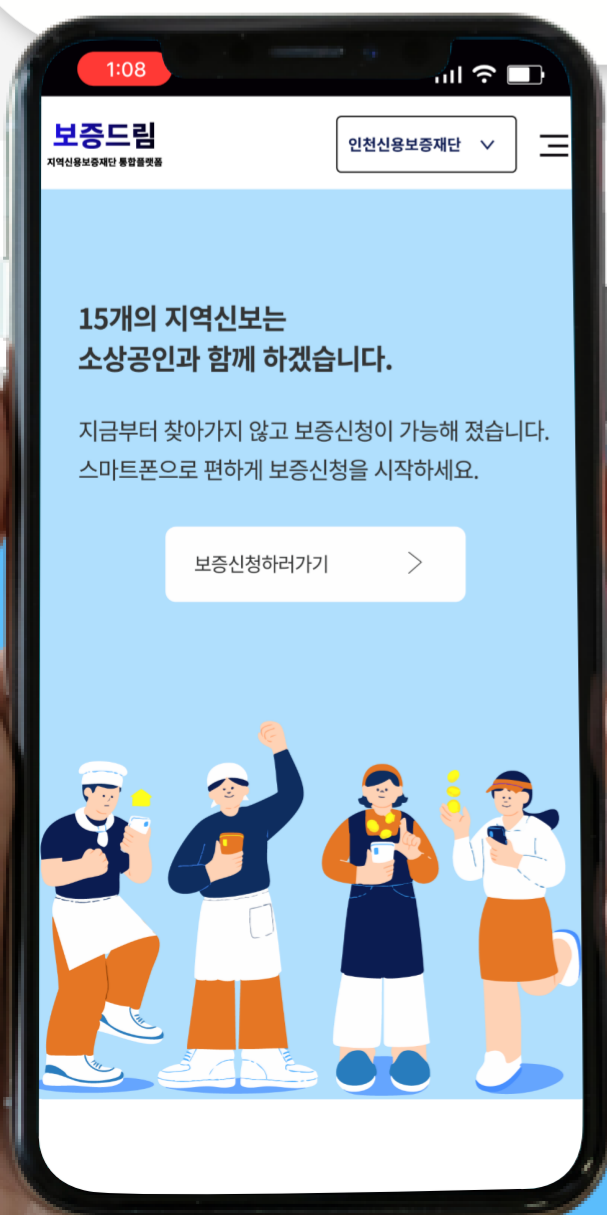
1:08

보증드림
지역신용보증재단 통합플랫폼

인천신용보증재단

15개의 지역신보는
소상공인과 함께 하겠습니다.

지금부터 찾아가지 않고 보증신청이 가능해 졌습니다.
스마트폰으로 편하게 보증신청을 시작하세요.

보증신청하러가기